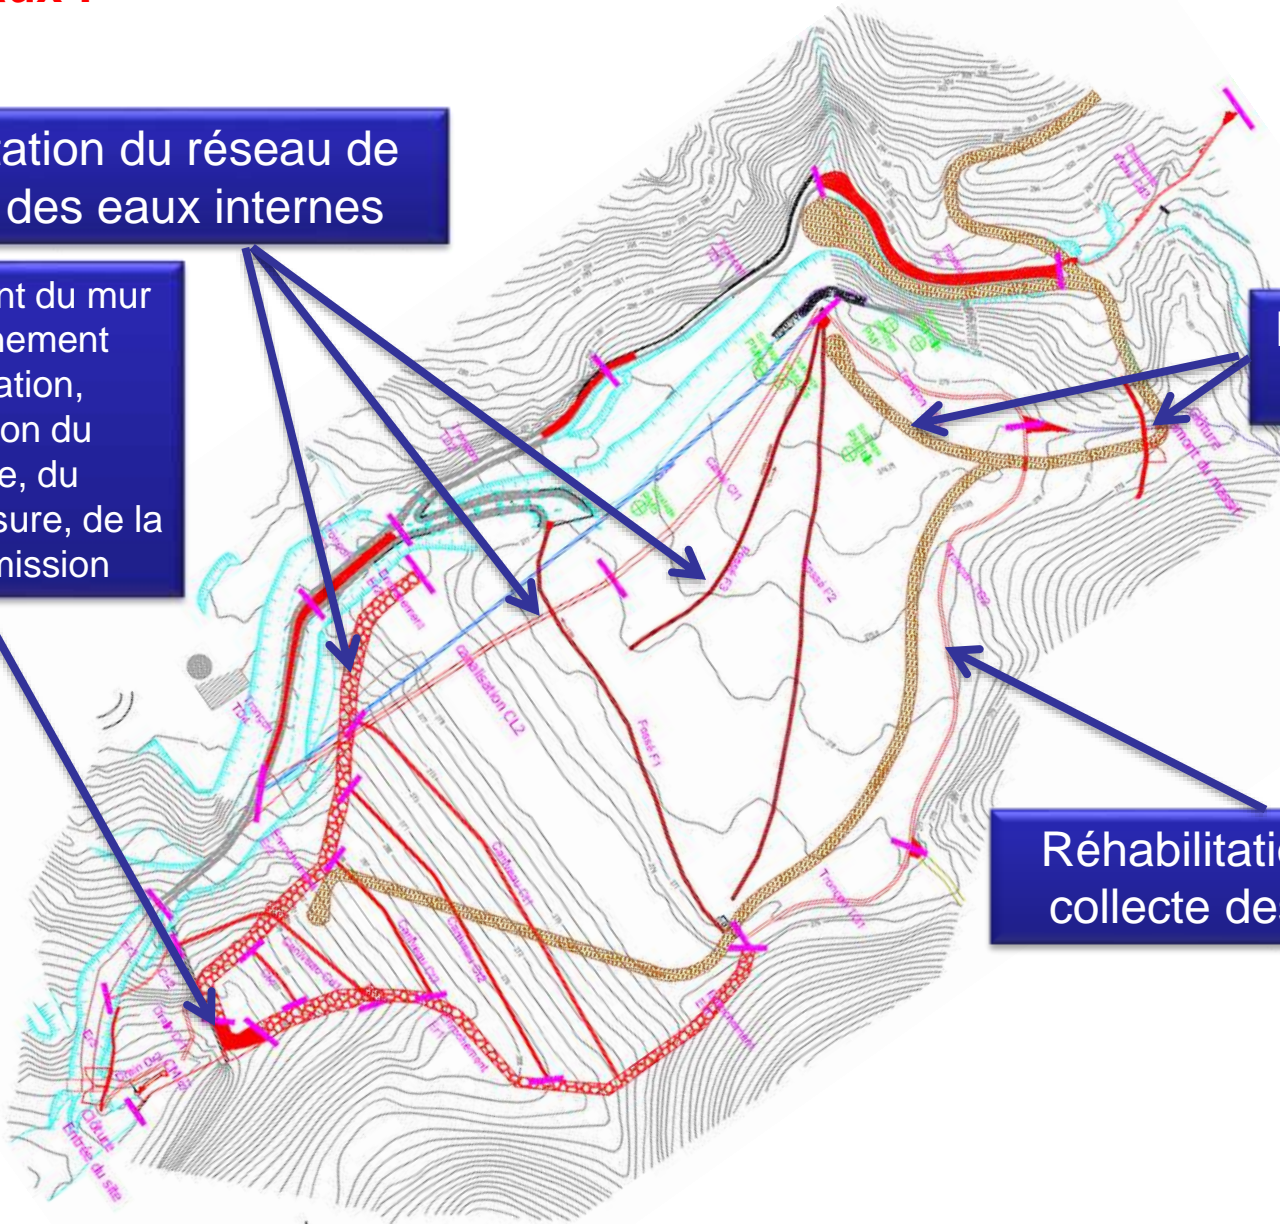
ation du réseau de des eaux internes

nt du mur
ement
ation,
on du
e, du
sure, de la
mission

Réhabilitati
collecte de

Canalisation CL2

Fossé F1

Fossé F2

Fossé F3

Caniveau CI1

Clôture

Entrée du site